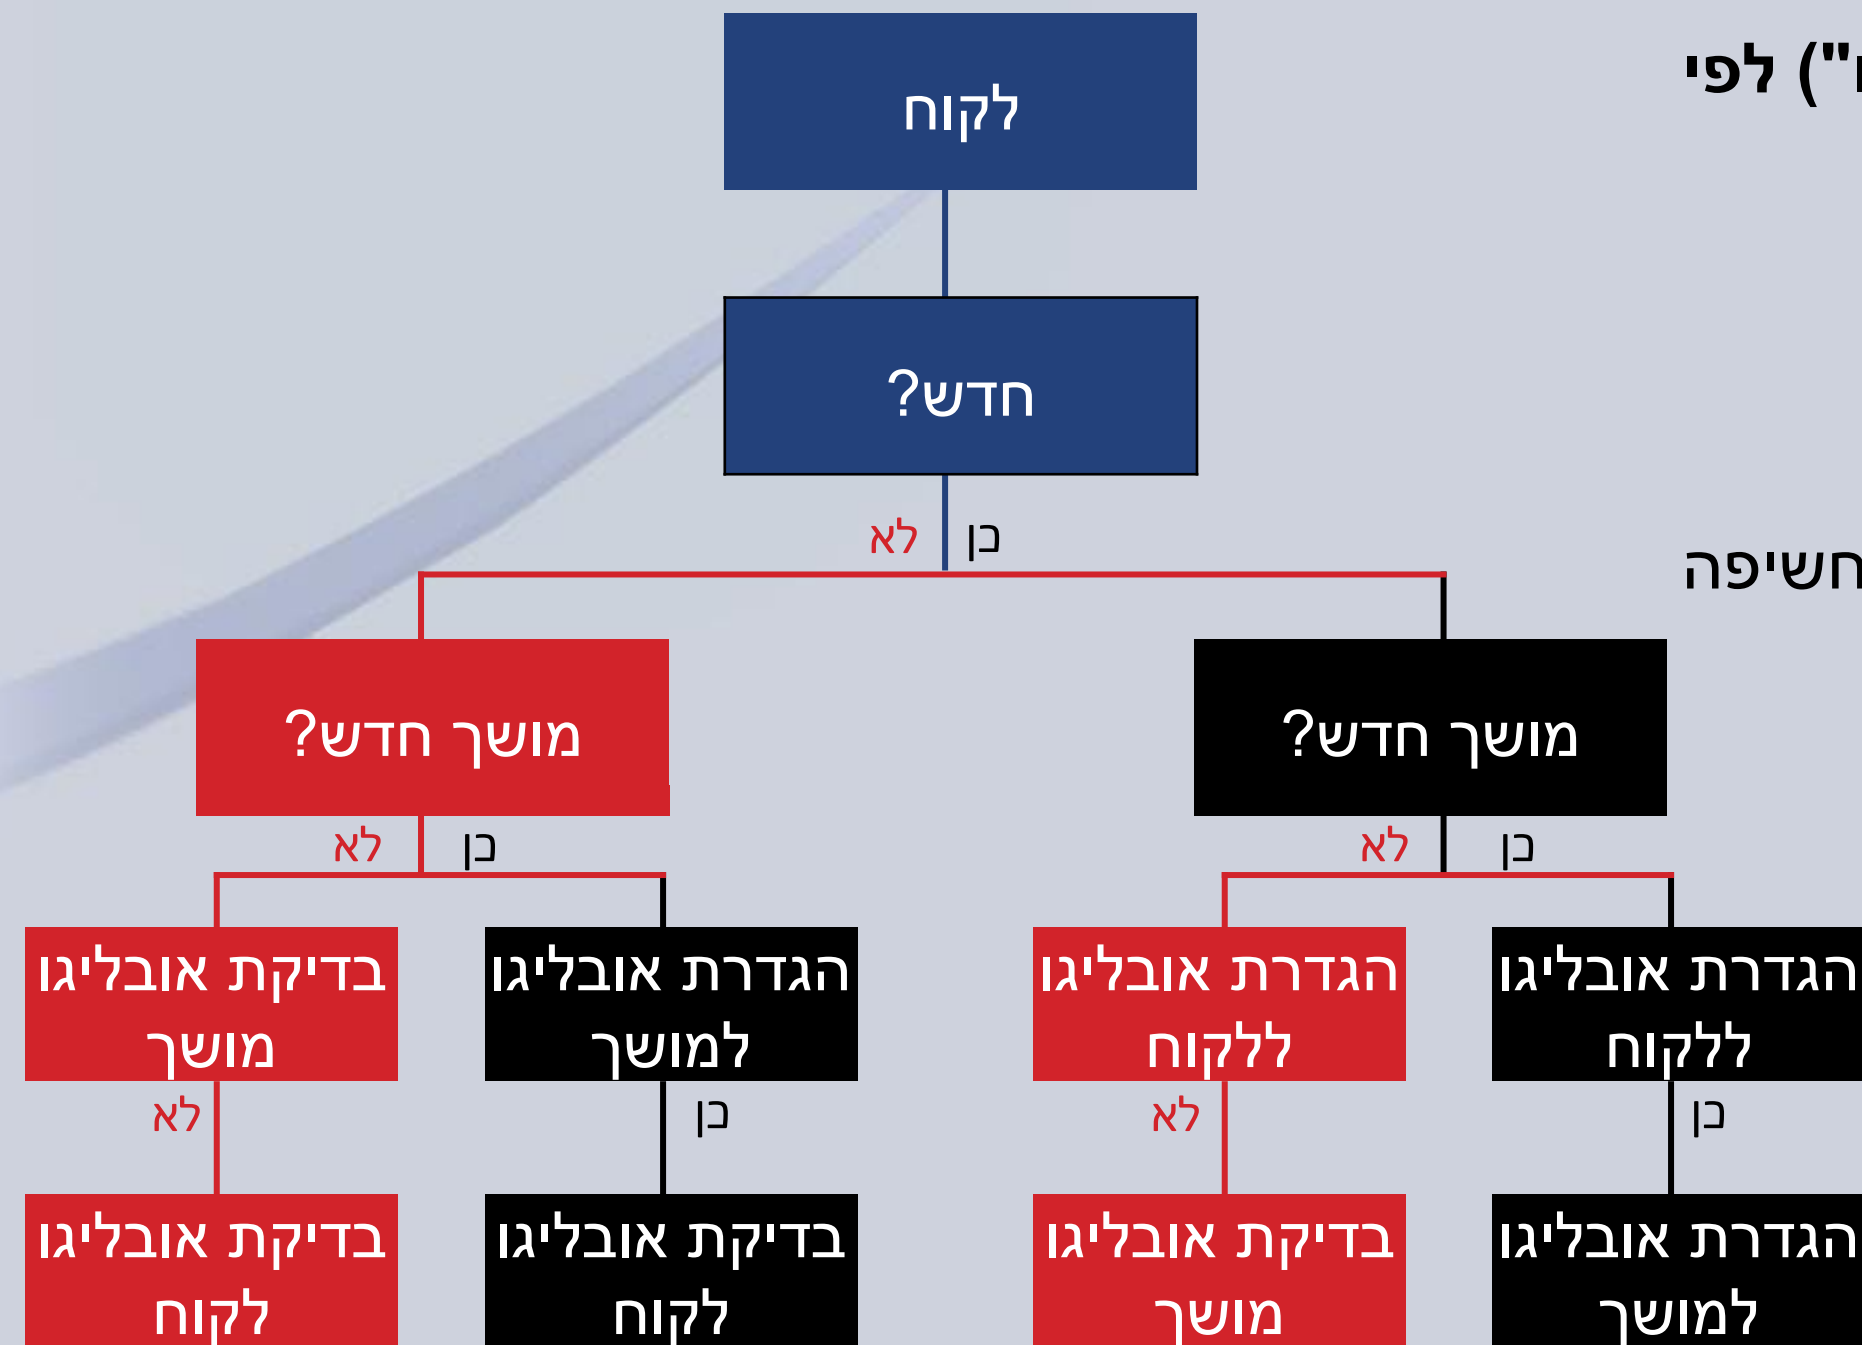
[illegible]") לפי

חשיפה

לקוח

חדש?

כן
לא

מושך חדש?

כן
לא

הגדרת אובליגו ללקוח

כן

הגדרת אובליגו למושך

הגדרת אובליגו ללקוח

לא

בדיקת אובליגו מושך

מושך חדש?

כן
לא

הגדרת אובליגו למושך

כן

בדיקת אובליגו לקוח

בדיקת אובליגו מושך

לא

בדיקת אובליגו לקוח